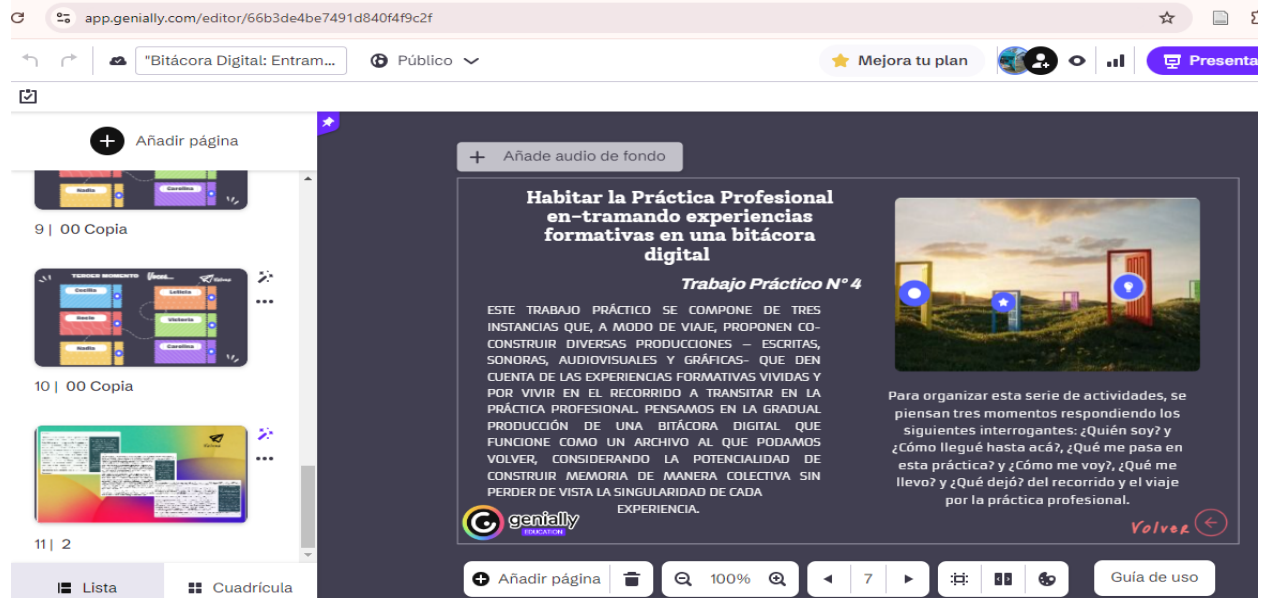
app.genially.com/editor/66b3de4be7491d840f4f9c2f

"Bitácora Digital: Entram...

Público

Mejora tu plan

Presenta

Añadir página

Nadia

Carolina

9 | 00 Copia

TERCER MOMENTO

Cecilia

Leticia

Noelia

Victoria

Nadia

Carolina

10 | 00 Copia

11 | 2

Lista

Cuadrícula

Añade audio de fondo

Habitar la Práctica Profesional en-tramando experiencias formativas en una bitácora digital

Trabajo Práctico N° 4

ESTE TRABAJO PRÁCTICO SE COMPONE DE TRES INSTANCIAS QUE, A MODO DE VIAJE, PROPONEN CO-CONSTRUIR DIVERSAS PRODUCCIONES – ESCRITAS, SONORAS, AUDIOVISUALES Y GRÁFICAS- QUE DEN CUENTA DE LAS EXPERIENCIAS FORMATIVAS VIVIDAS Y POR VIVIR EN EL RECORRIDO A TRANSITAR EN LA PRÁCTICA PROFESIONAL. PENSAMOS EN LA GRADUAL PRODUCCIÓN DE UNA BITÁCORA DIGITAL QUE FUNCIONE COMO UN ARCHIVO AL QUE PODAMOS VOLVER, CONSIDERANDO LA POTENCIALIDAD DE CONSTRUIR MEMORIA DE MANERA COLECTIVA SIN PERDER DE VISTA LA SINGULARIDAD DE CADA EXPERIENCIA.

Para organizar esta serie de actividades, se piensan tres momentos respondiendo los siguientes interrogantes: ¿Quién soy? y ¿Cómo llegué hasta acá?, ¿Qué me pasa en esta práctica? y ¿Cómo me voy?, ¿Qué me llevo? y ¿Qué dejó? del recorrido y el viaje por la práctica profesional.

genially EDUCATION

Volver

Añadir página

100%

7

Guía de uso